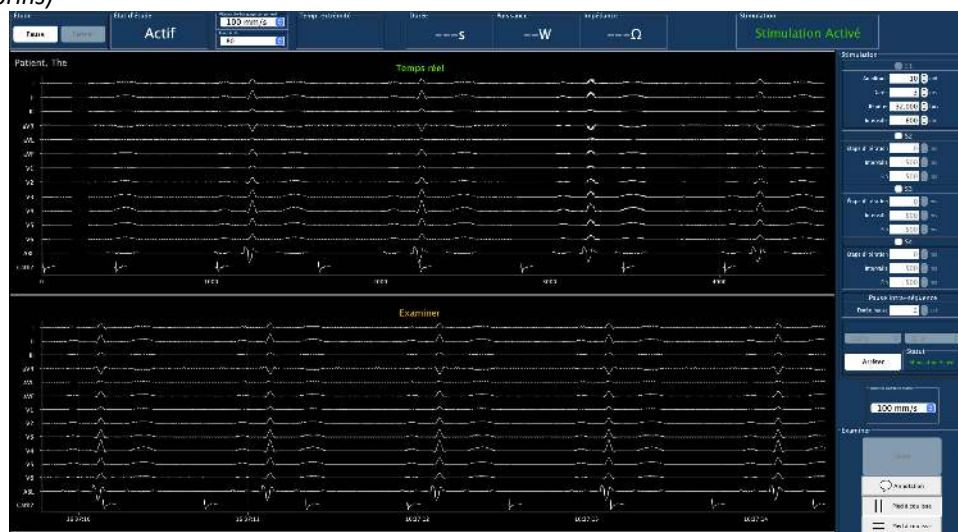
Pause

Actif

100 mm/s

---s

---W

---Ω

Stimulation Activé

Patient, The

Temps réel

I
II
III
aVR
aVL
aVF
V1
V2
V3
V4
V5
V6
ABL
CMP

Stimulation

Amplitude 10
Durée 2
Nombre 32.000
Intervalle 600

S2
S3
S4

500
500
500

Pause intra-séquence

Arrêter

Examiner

I
II
III
aVR
aVL
aVF
V1
V2
V3
V4
V5
V6
ABL
CMP

100 mm/s

Annotation